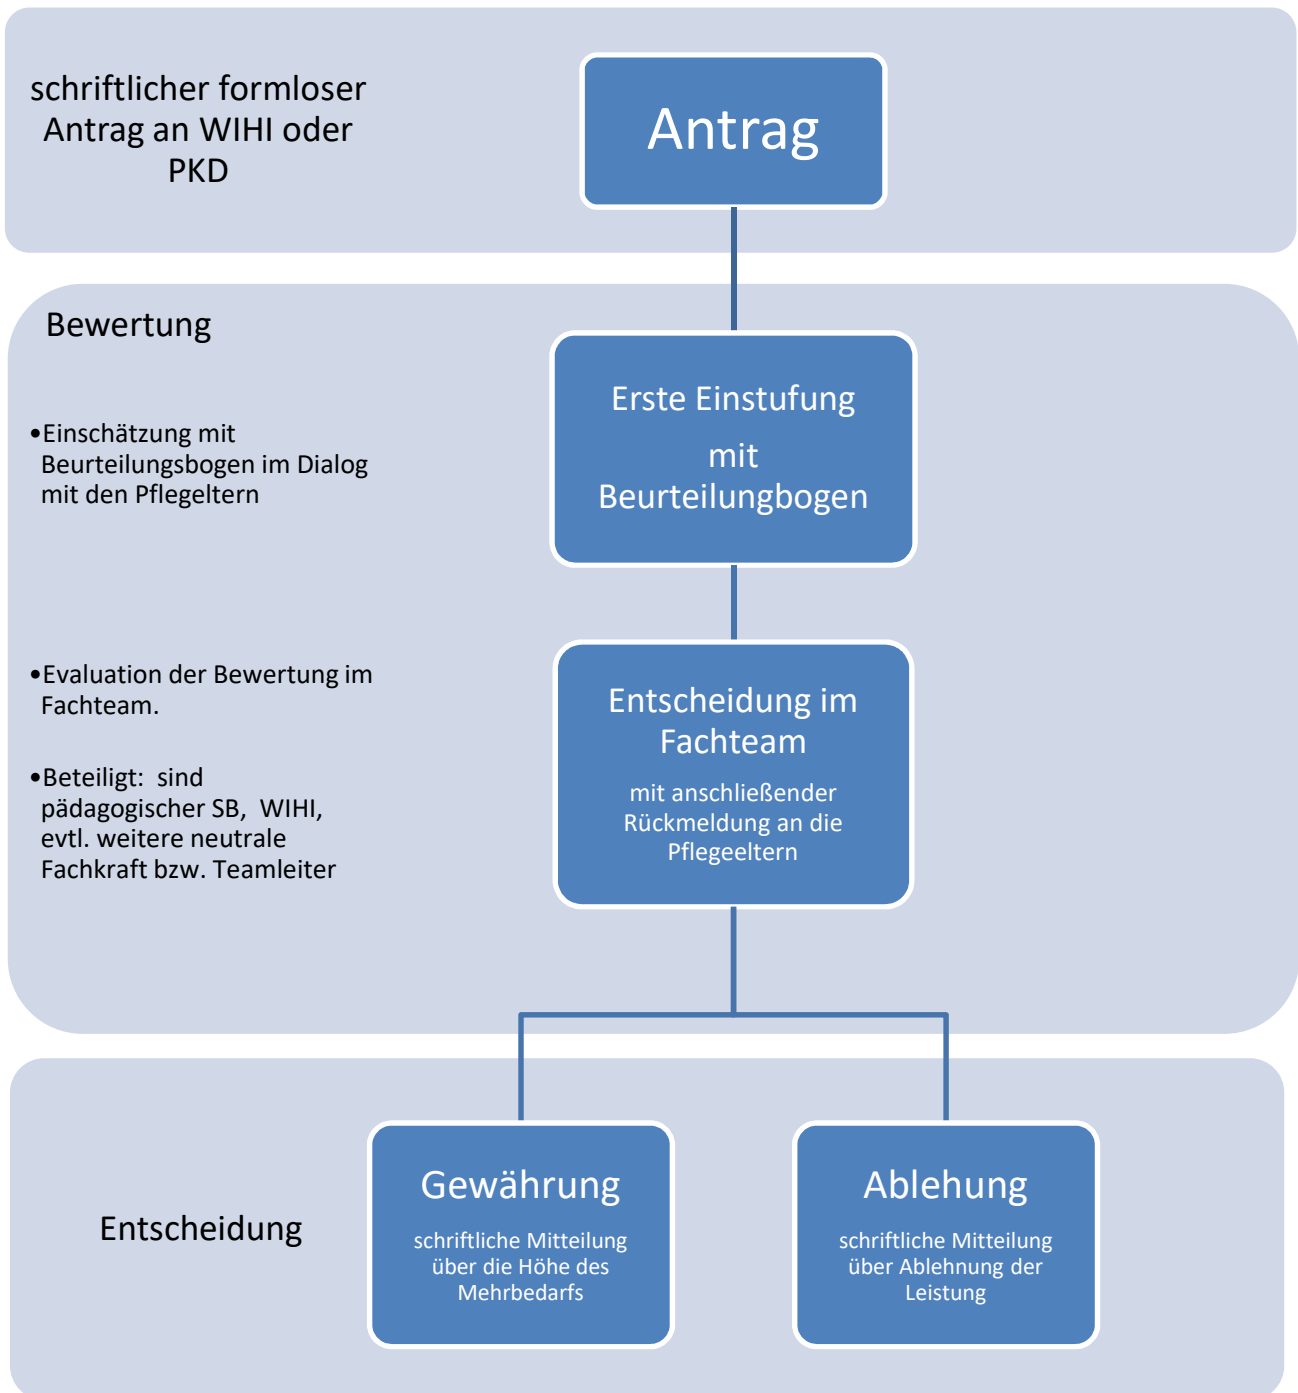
schriftlicher formloser Antrag an WIHI oder PKD

Antrag

Bewertung

•Einschätzung mit Beurteilungsbogen im Dialog mit den Pflegeltern

Erste Einstufung

mit Beurteilungbogen

•Evaluation der Bewertung im Fachteam.

•Beteiligt: sind pädagogischer SB, WIHI, evtl. weitere neutrale Fachkraft bzw. Teamleiter

Entscheidung im Fachteam

mit anschließender Rückmeldung an die Pflegeeltern

Entscheidung

Gewährung

schriftliche Mitteilung über die Höhe des Mehrbedarfs

Ablehung

schriftliche Mitteilung über Ablehnung der Leistung